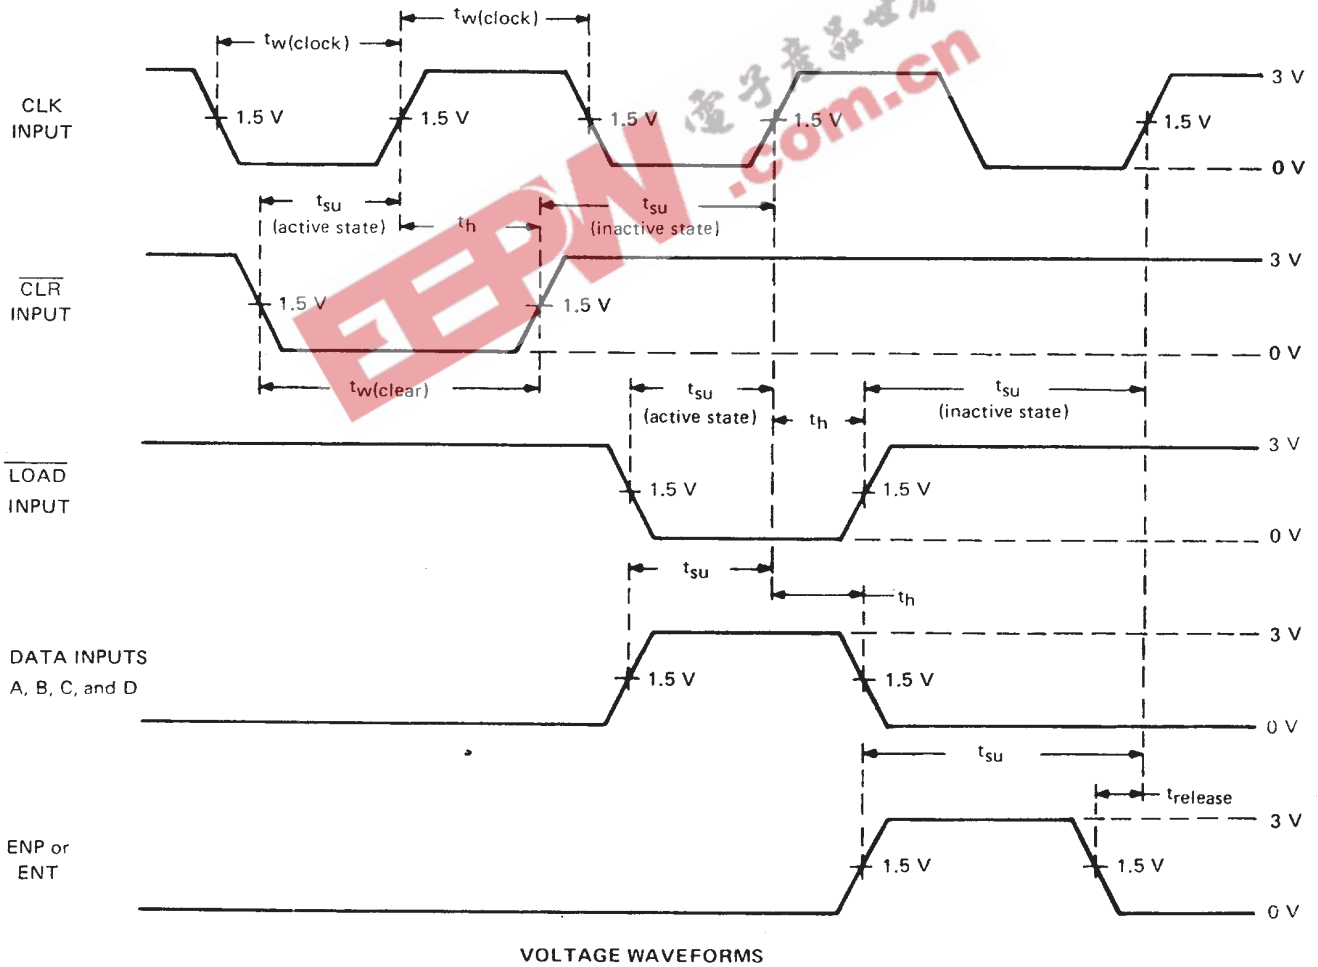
$t_{w(clock)}$
$t_{w(clock)}$

CLK INPUT

1.5 V
1.5 V
1.5 V
1.5 V
1.5 V
3 V
0 V

$t_{su}$ (active state)
$t_h$
$t_{su}$ (inactive state)

$\overline{CLR}$ INPUT

1.5 V
1.5 V
3 V
0 V

$t_{w(clear)}$

$t_{su}$ (active state)
$t_h$
$t_{su}$ (inactive state)

$\overline{LOAD}$ INPUT

1.5 V
1.5 V
3 V
0 V

$t_{su}$
$t_h$

DATA INPUTS A, B, C, and D

1.5 V
1.5 V
3 V
0 V

$t_{su}$
$t_{release}$

ENP or ENT

1.5 V
1.5 V
3 V
0 V

VOLTAGE WAVEFORMS

电子产品世界
EEPW
.com.cn